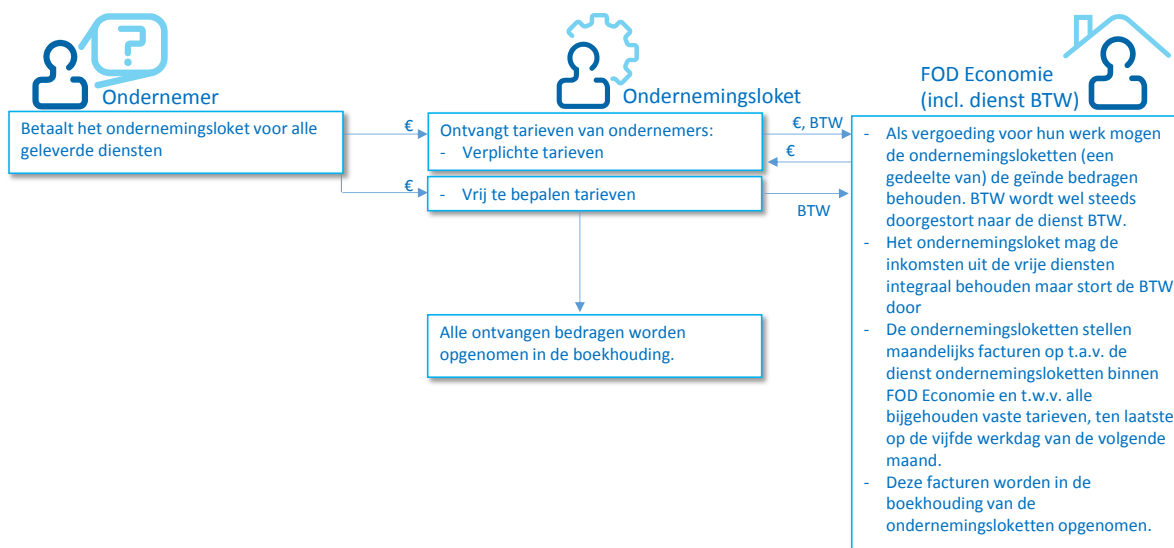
Ondernemer

Betaalt het ondernemingsloket voor alle geleverde diensten

€

€

Ondernemingsloket

Ontvangt tarieven van ondernemers:
- Verplichte tarieven

- Vrij te bepalen tarieven

€, BTW

€

BTW

Alle ontvangen bedragen worden opgenomen in de boekhouding.

FOD Economie
(incl. dienst BTW)

- Als vergoeding voor hun werk mogen de ondernemingsloketten (een gedeelte van) de geïnde bedragen behouden. BTW wordt wel steeds doorgestort naar de dienst BTW.
- Het ondernemingsloket mag de inkomsten uit de vrije diensten integraal behouden maar stort de BTW door
- De ondernemingsloketten stellen maandelijks facturen op t.a.v. de dienst ondernemingsloketten binnen FOD Economie en t.w.v. alle bijgehouden vaste tarieven, ten laatste op de vijfde werkdag van de volgende maand.
- Deze facturen worden in de boekhouding van de ondernemingsloketten opgenomen.